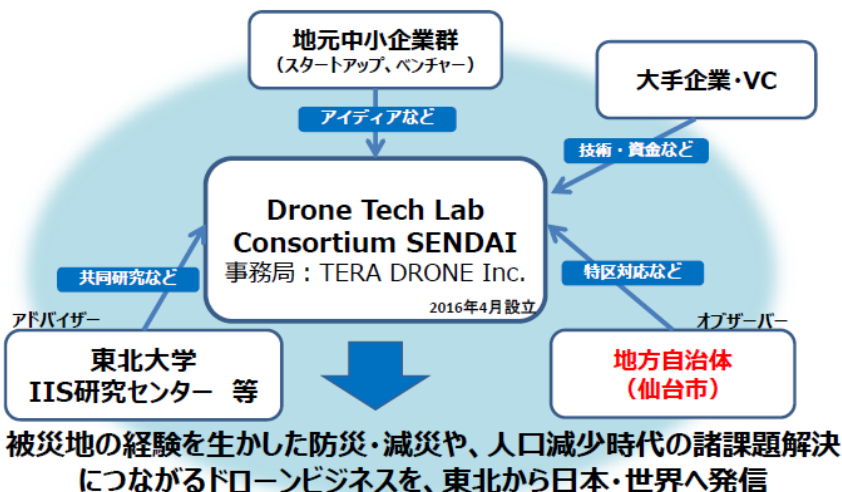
地元中小企業群
（スタートアップ、ベンチャー）

大手企業・VC

アイディアなど

技術・資金など

Drone Tech Lab Consortium SENDAI
事務局：TERA DRONE Inc.
2016年4月設立

共同研究など

特区対応など

アドバイザー

オブザーバー

東北大学
IIS研究センター　等

地方自治体
（仙台市）

被災地の経験を生かした防災・減災や、人口減少時代の諸課題解決につながるドローンビジネスを、東北から日本・世界へ発信